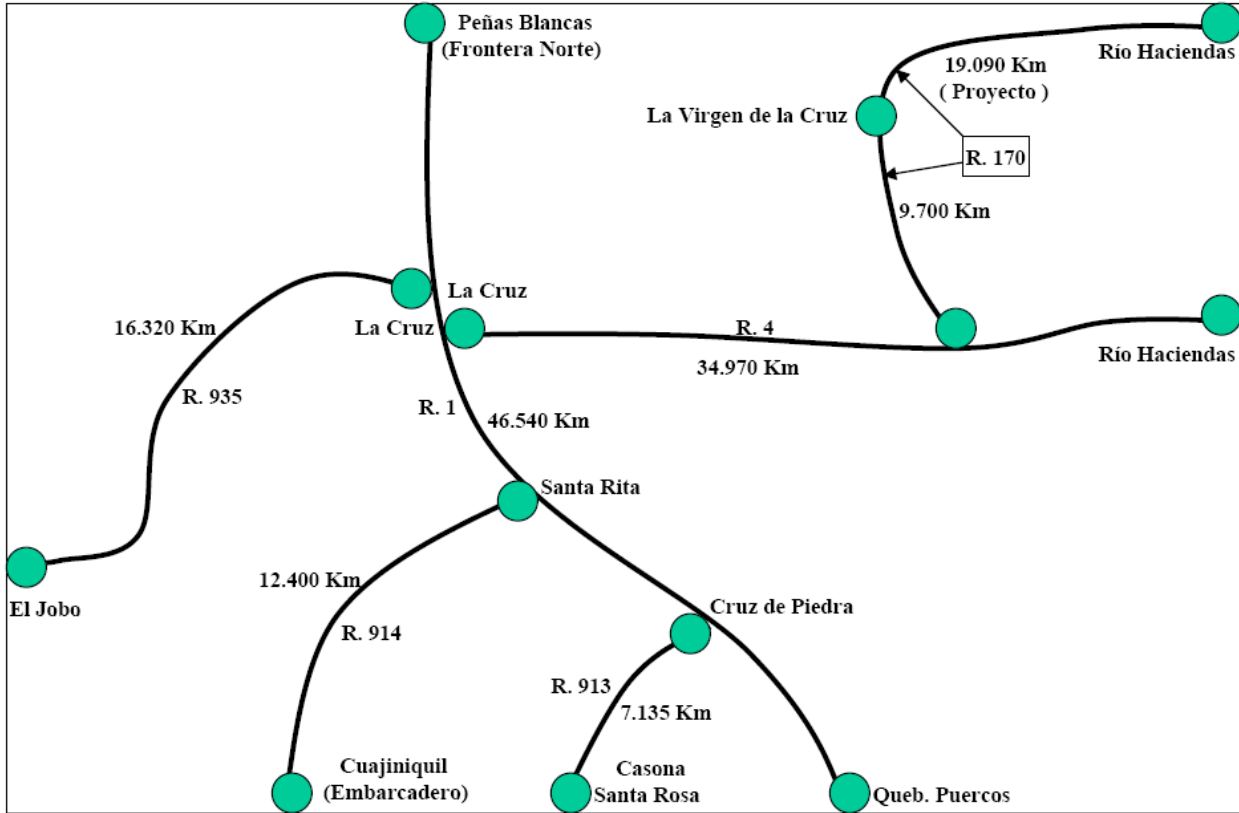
Peñas Blancas
(Frontera Norte)

Río Haciendas

19.090 Km
( Proyecto )

La Virgen de la Cruz

R. 170

9.700 Km

La Cruz

16.320 Km

La Cruz

R. 4

Río Haciendas

34.970 Km

R. 935

R. 1

46.540 Km

Santa Rita

12.400 Km

El Jobo

Cruz de Piedra

R. 914

R. 913

7.135 Km

Cuajiniquil
(Embarcadero)

Casona
Santa Rosa

Queb. Puercos